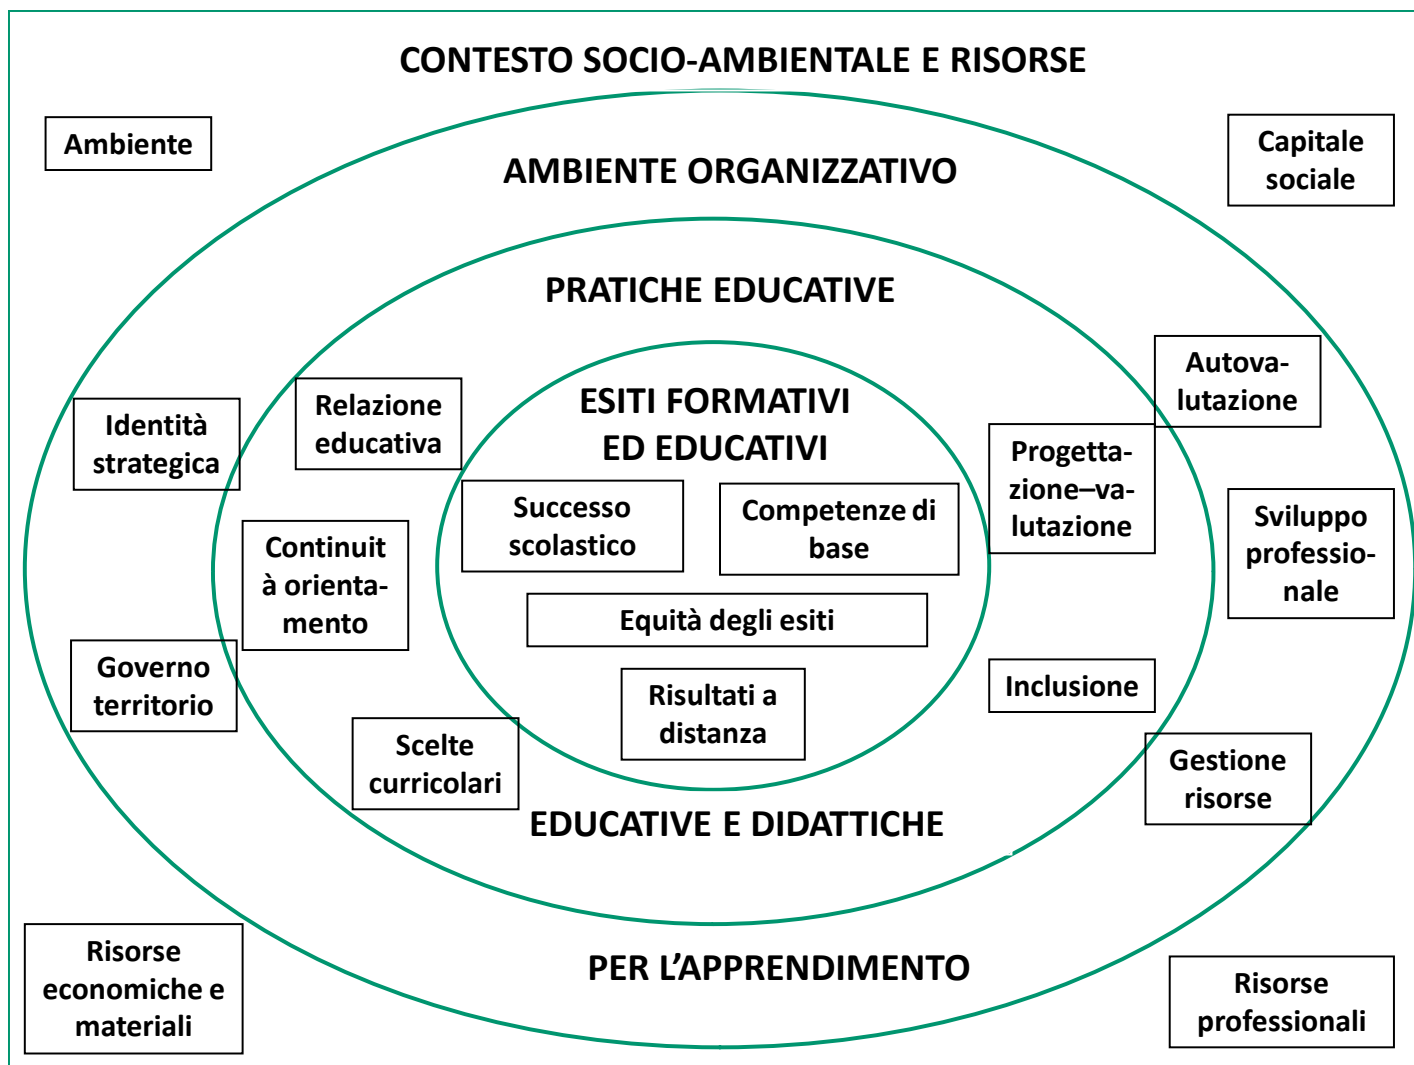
CONTESTO SOCIO-AMBIENTALE E RISORSE

Ambiente

Capitale sociale

AMBIENTE ORGANIZZATIVO

PRATICHE EDUCATIVE

Autovalutazione

Identità strategica

Relazione educativa

ESITI FORMATIVI ED EDUCATIVI

Progettazione–valutazione

Successo scolastico

Competenze di base

Sviluppo professionale

Continuità orientamento

Equità degli esiti

Governo territorio

Risultati a distanza

Inclusione

Scelte curricolari

Gestione risorse

EDUCATIVE E DIDATTICHE

Risorse economiche e materiali

PER L'APPRENDIMENTO

Risorse professionali